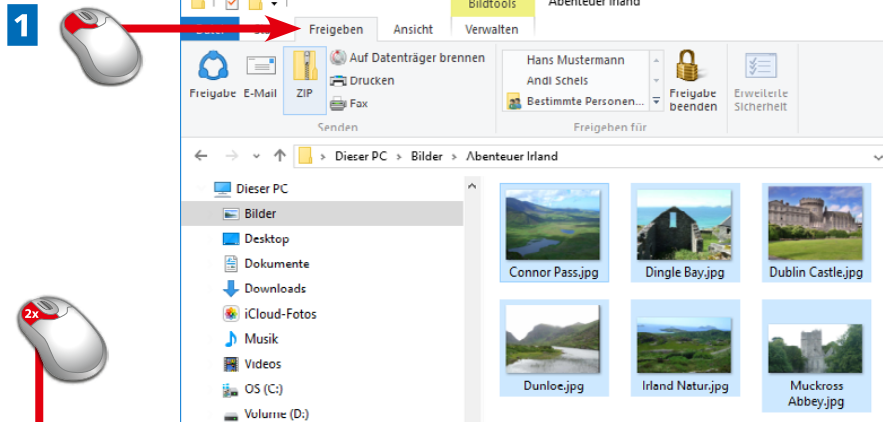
1

Datei Start Freigeben Ansicht Bildtools Verwalten Abenteuer Irland

Freigabe E-Mail ZIP Auf Datenträger brennen Drucken Fax Senden

Hans Mustermann Andi Schels Bestimmte Personen... Freigeben für

Freigabe beenden Erweiterte Sicherheit

Dieser PC › Bilder › Abenteuer Irland

Dieser PC
Bilder
Desktop
Dokumente
Downloads
iCloud-Fotos
Musik
Videos
OS (C:)
Volume (D:)

Connor Pass.jpg
Dingle Bay.jpg
Dublin Castle.jpg
Dunloe.jpg
Irland Natur.jpg
Muckross Abbey.jpg

2x